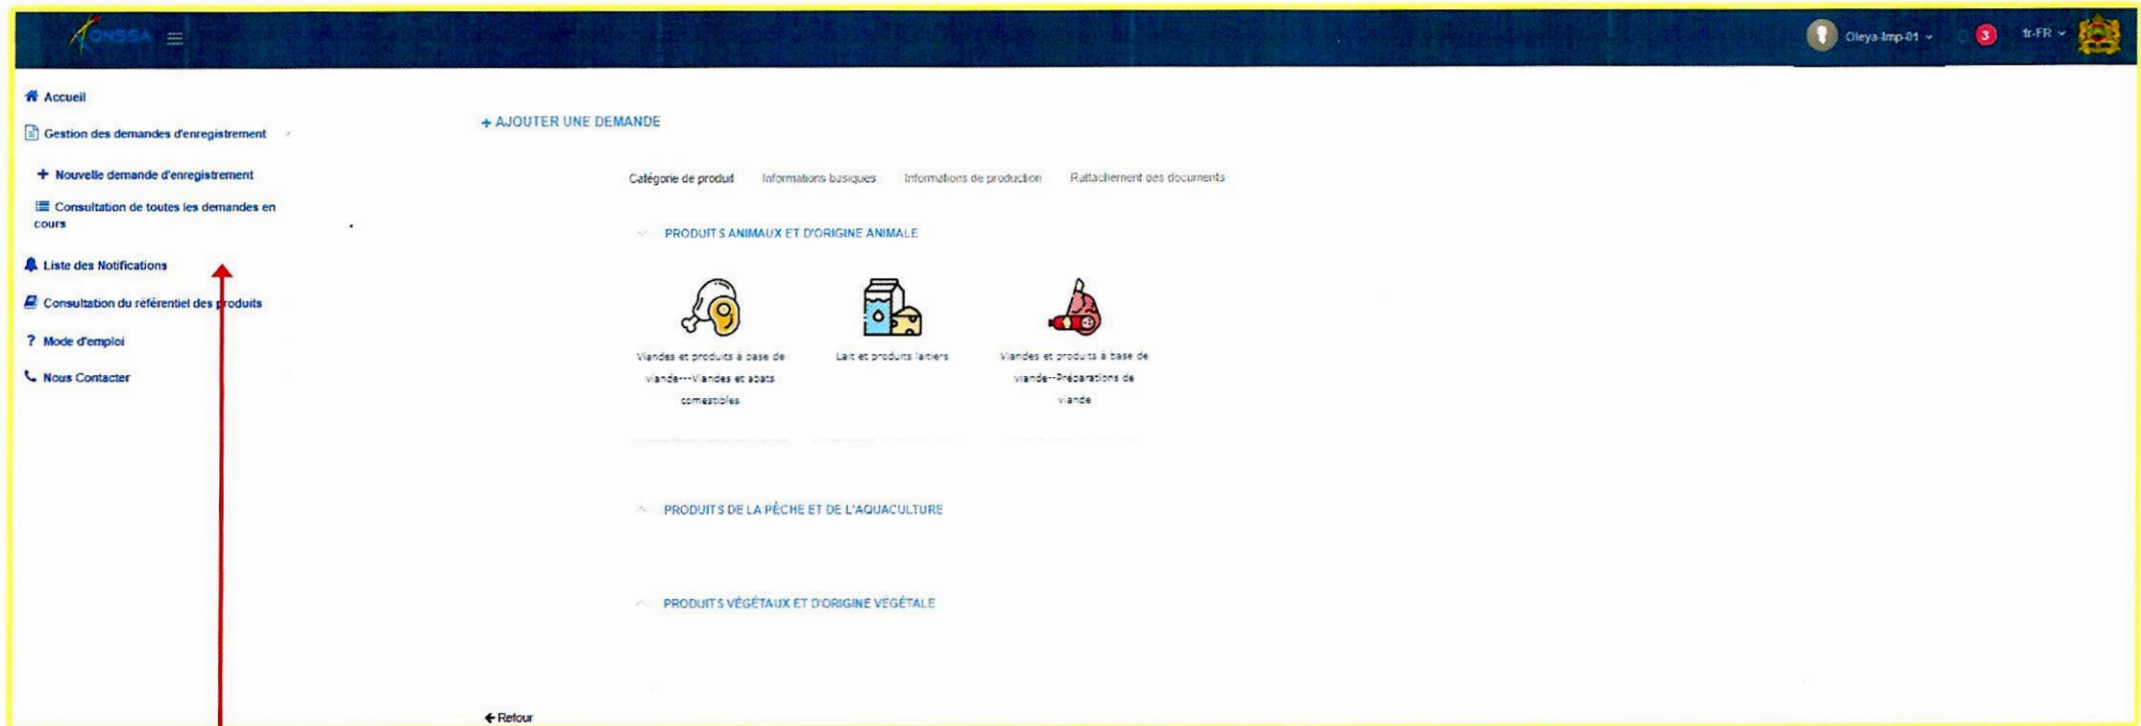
ONSSA

Oleya-Imp-01

3

fr-FR

Accueil

Gestion des demandes d'enregistrement

Nouvelle demande d'enregistrement

Consultation de toutes les demandes en cours

Liste des Notifications

Consultation du référentiel des produits

Mode d'emploi

Nous Contacter

+ AJOUTER UNE DEMANDE

Catégorie de produit | Informations basiques | Informations de production | Rattachement des documents

PRODUITS ANIMAUX ET D'ORIGINE ANIMALE

Viandes et produits à base de viande---Viandes et abats comestibles

Lait et produits laitiers

Viandes et produits à base de viande--Préparations de viande

PRODUITS DE LA PÊCHE ET DE L'AQUACULTURE

PRODUITS VÉGÉTAUX ET D'ORIGINE VÉGÉTALE

Retour